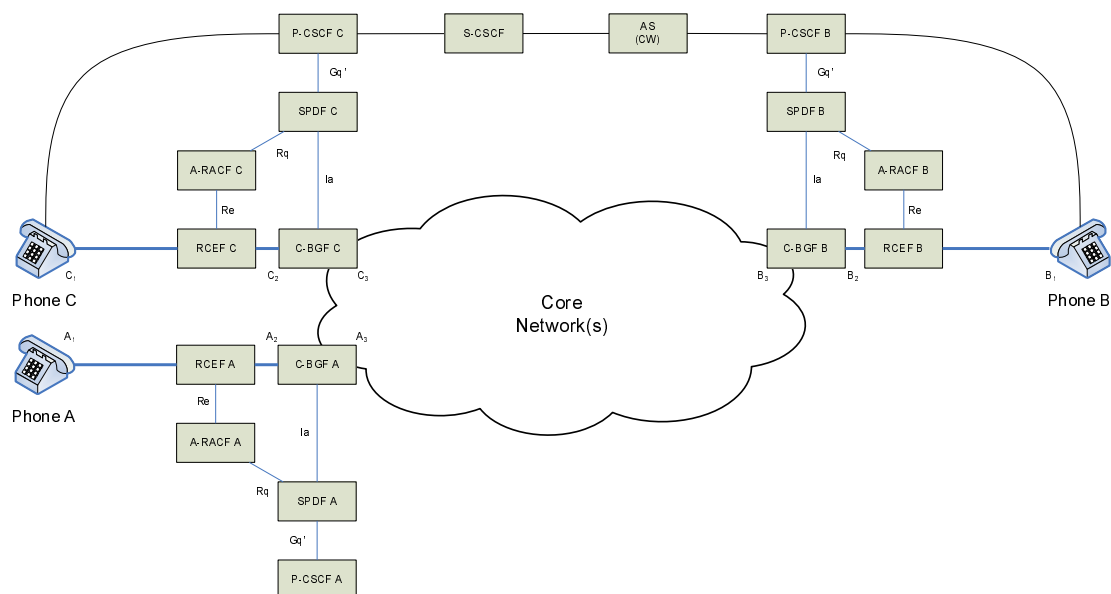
P-CSCF C
S-CSCF
AS
(CW)
P-CSCF B
Gq'
Gq'
SPDF C
SPDF B
Rq
Rq
A-RACF C
Ia
Ia
A-RACF B
Re
Re
RCEF C
C-BGF C
C-BGF B
RCEF B
$C_1$
$C_2$
$C_3$
$B_3$
$B_2$
$B_1$
Phone C
Phone B
Core Network(s)
$A_1$
$A_2$
$A_3$
RCEF A
C-BGF A
Phone A
Re
A-RACF A
Ia
Rq
SPDF A
Gq'
P-CSCF A